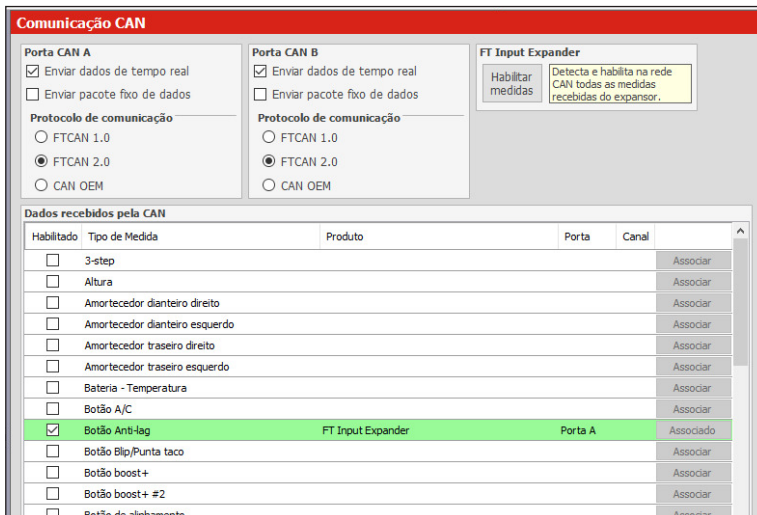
Comunicação CAN

Porta CAN A
☑ Enviar dados de tempo real
☐ Enviar pacote fixo de dados
Protocolo de comunicação
○ FTCAN 1.0
◉ FTCAN 2.0
○ CAN OEM

Porta CAN B
☑ Enviar dados de tempo real
☐ Enviar pacote fixo de dados
Protocolo de comunicação
○ FTCAN 1.0
◉ FTCAN 2.0
○ CAN OEM

FT Input Expander
Habilitar medidas
Detecta e habilita na rede CAN todas as medidas recebidas do expansor.

Dados recebidos pela CAN

| Habilitado | Tipo de Medida | Produto | Porta | Canal | |
|---|---|---|---|---|---|
| ☐ | 3-step | | | | Associar |
| ☐ | Altura | | | | Associar |
| ☐ | Amortecedor dianteiro direito | | | | Associar |
| ☐ | Amortecedor dianteiro esquerdo | | | | Associar |
| ☐ | Amortecedor traseiro direito | | | | Associar |
| ☐ | Amortecedor traseiro esquerdo | | | | Associar |
| ☐ | Bateria - Temperatura | | | | Associar |
| ☐ | Botão A/C | | | | Associar |
| ☑ | Botão Anti-lag | FT Input Expander | Porta A | | Associado |
| ☐ | Botão Blip/Punta taco | | | | Associar |
| ☐ | Botão boost+ | | | | Associar |
| ☐ | Botão boost+ #2 | | | | Associar |
| ☐ | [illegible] | | | | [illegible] |